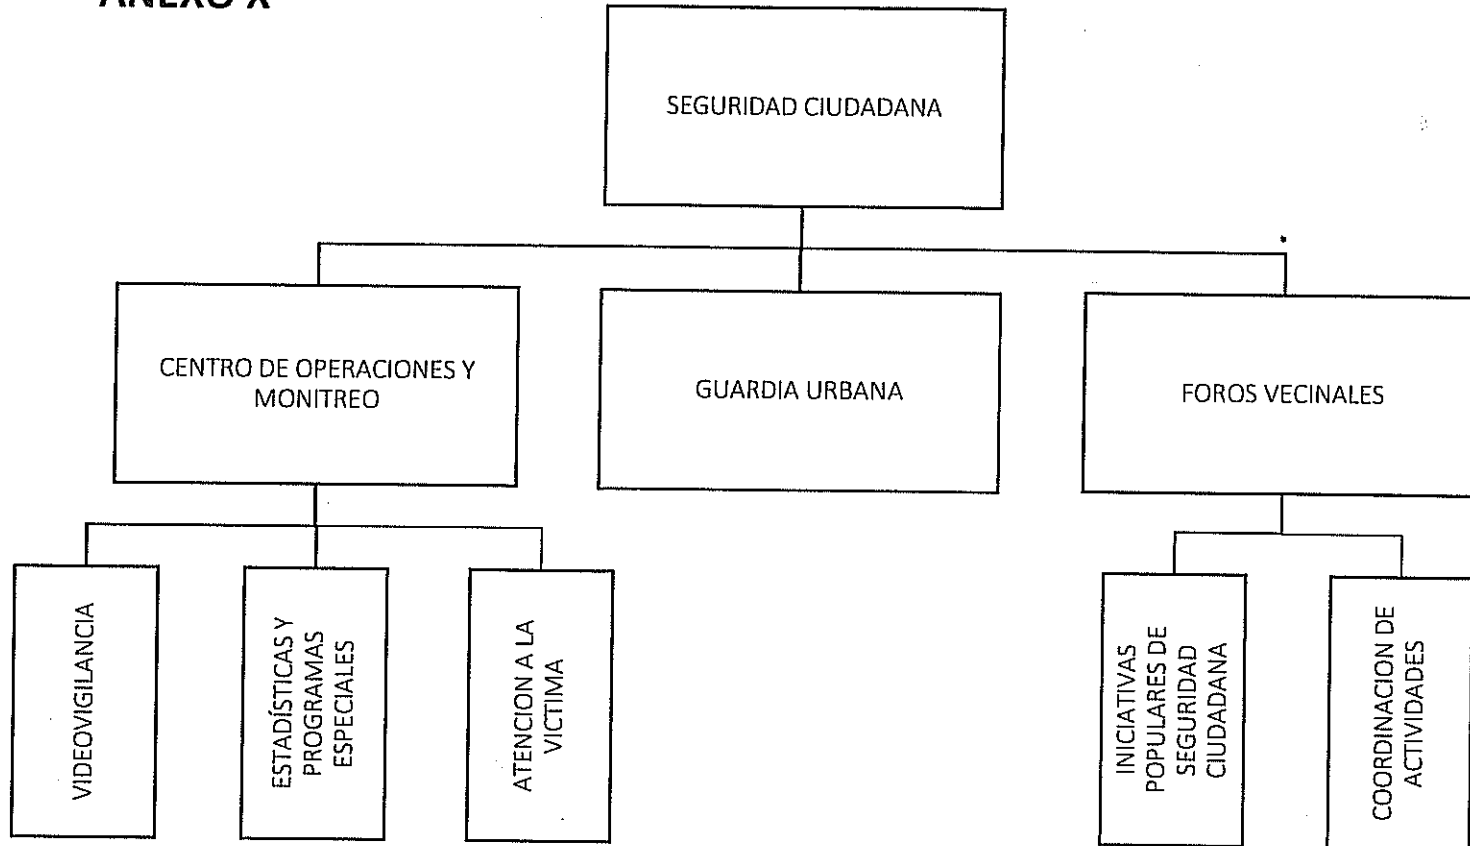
ANEXO X

SEGURIDAD CIUDADANA

CENTRO DE OPERACIONES Y MONITREO

GUARDIA URBANA

FOROS VECINALES

VIDEOVIGILANCIA

ESTADÍSTICAS Y PROGRAMAS ESPECIALES

ATENCION A LA VICTIMA

INICIATIVAS POPULARES DE SEGURIDAD CIUDADANA

COORDINACION DE ACTIVIDADES